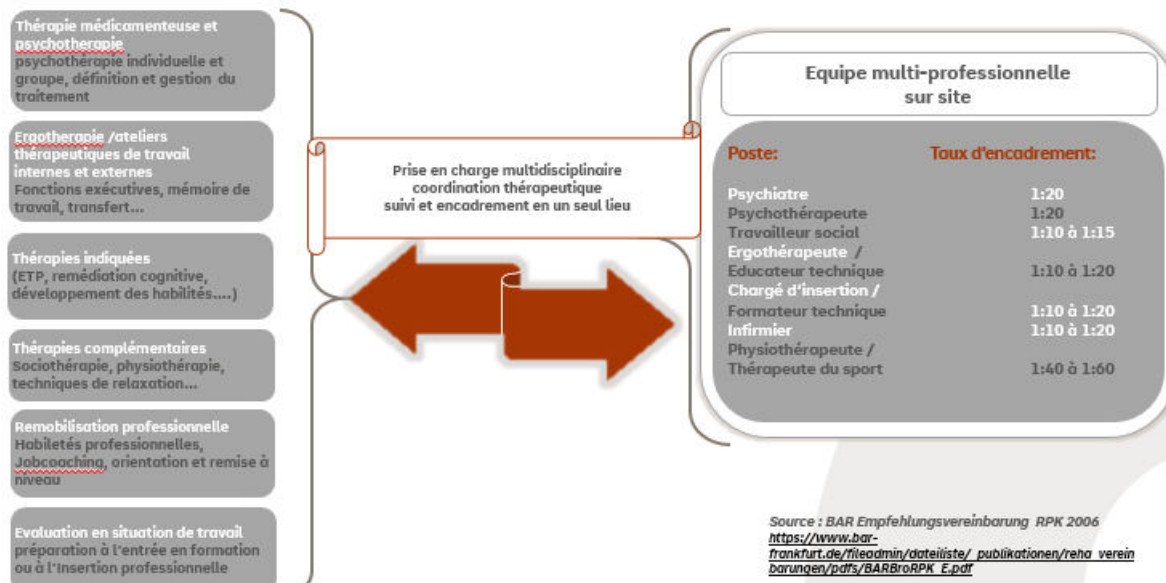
Thérapie médicamenteuse et psychothérapie
psychothérapie individuelle et groupe, définition et gestion du traitement

Ergotherapie /ateliers thérapeutiques de travail internes et externes
Fonctions exécutives, mémoire de travail, transfert...

Thérapies indiquées
(ETP, remédiation cognitive, développement des habilités....)

Thérapies complémentaires
Sociothérapie, physiothérapie, techniques de relaxation...

Remobilisation professionnelle
Habiletés professionnelles, Jobcoaching, orientation et remise à niveau

Evaluation en situation de travail
préparation à l'entrée en formation ou à l'Insertion professionnelle

Prise en charge multidisciplinaire
coordination thérapeutique
suivi et encadrement en un seul lieu

Equipe multi-professionnelle sur site

| Poste: | Toux d'encadrement: |
|---|---|
| Psychiatre | 1:20 |
| Psychothérapeute | 1:20 |
| Travailleur social | 1:10 à 1:15 |
| Ergothérapeute / Educateur technique | 1:10 à 1:20 |
| Chargé d'insertion / Formateur technique | 1:10 à 1:20 |
| Infirmier | 1:10 à 1:20 |
| Physiothérapeute / Thérapeute du sport | 1:40 à 1:60 |

Source : BAR Empfehlungsvereinbarung RPK 2006
https://www.bar-frankfurt.de/fileadmin/dateiliste/_publikationen/reha_vereinbarungen/pdfs/BARBroRPK_E.pdf